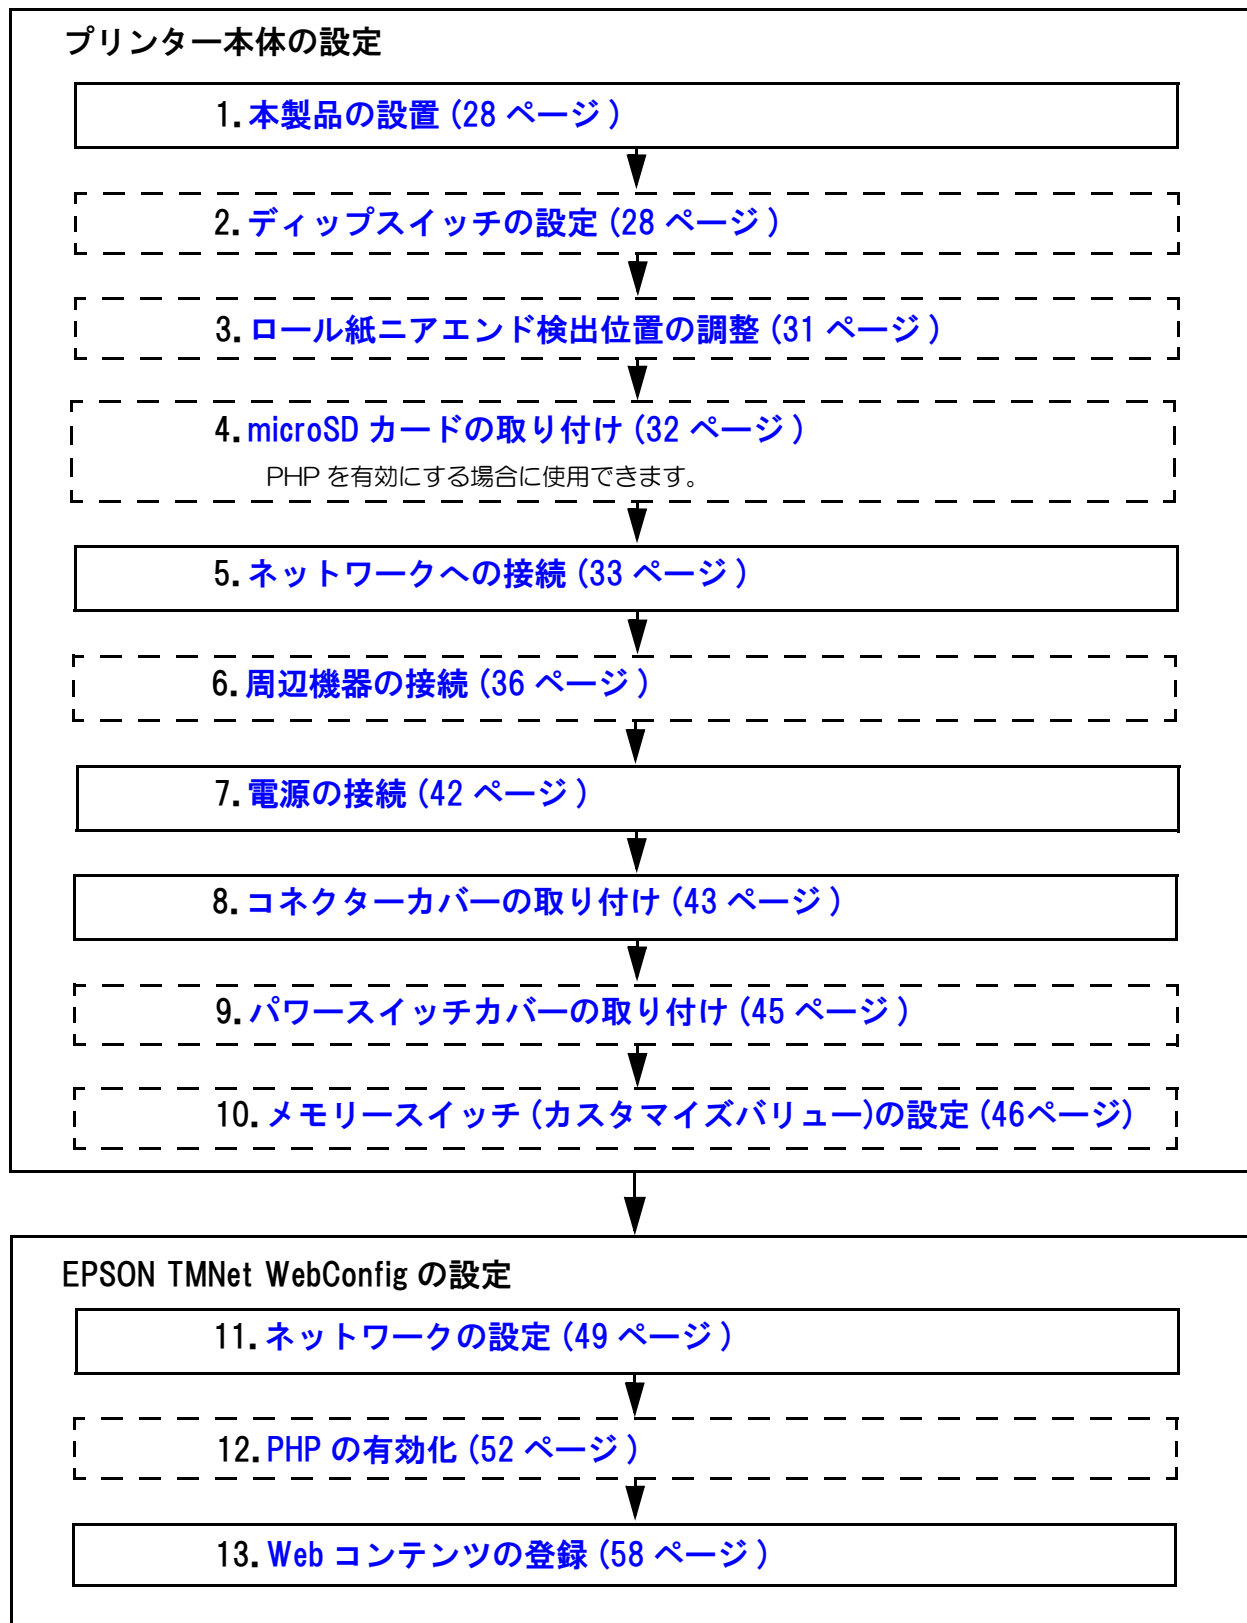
プリンター本体の設定

1. 本製品の設置（28 ページ）

2. ディップスイッチの設定（28 ページ）

3. ロール紙ニアエンド検出位置の調整（31 ページ）

4. microSD カードの取り付け（32 ページ）

PHP を有効にする場合に使用できます。

5. ネットワークへの接続（33 ページ）

6. 周辺機器の接続（36 ページ）

7. 電源の接続（42 ページ）

8. コネクターカバーの取り付け（43 ページ）

9. パワースイッチカバーの取り付け（45 ページ）

10. メモリースイッチ（カスタマイズバリュー)の設定（46ページ）

EPSON TMNet WebConfig の設定

11. ネットワークの設定（49 ページ）

12. PHP の有効化（52 ページ）

13. Web コンテンツの登録（58 ページ）